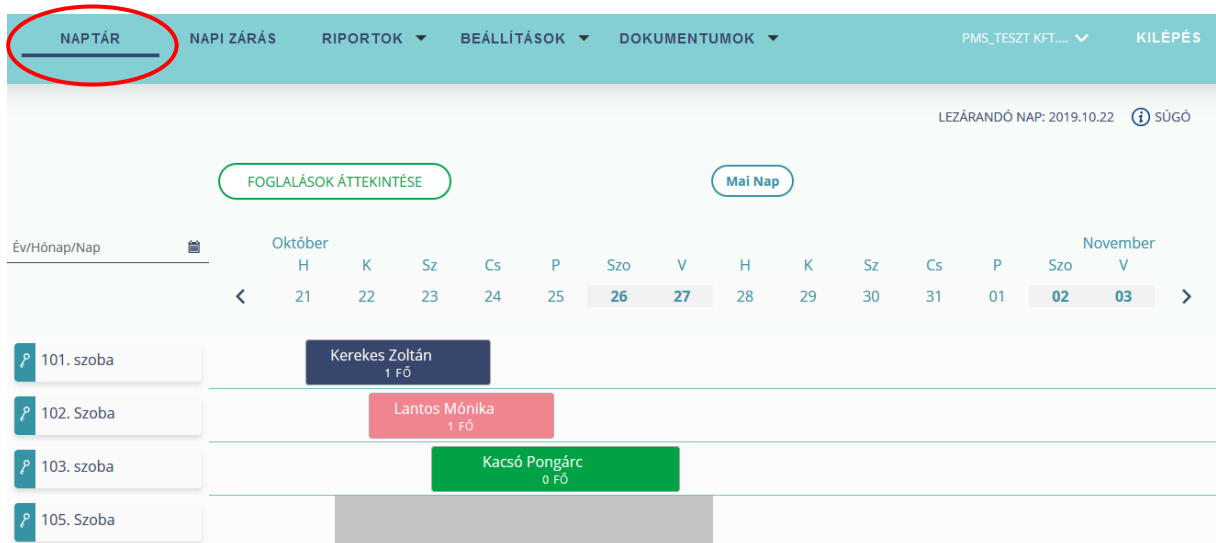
NAPTÁR NAPI ZÁRÁS RIPORTOK ▼ BEÁLLÍTÁSOK ▼ DOKUMENTUMOK ▼ PMS_TESZT KFT.... KILÉPÉS

LEZÁRANDÓ NAP: 2019.10.22 SÚGÓ

FOGLALÁSOK ÁTTEKINTÉSE

Mai Nap

Év/Hónap/Nap

Október

November

| H | K | Sz | Cs | P | Szo | V | H | K | Sz | Cs | P | Szo | V |
|---|---|---|---|---|---|---|---|---|---|---|---|---|---|
| 21 | 22 | 23 | 24 | 25 | 26 | 27 | 28 | 29 | 30 | 31 | 01 | 02 | 03 |

101. szoba
Kerekes Zoltán
1 FŐ

102. Szoba
Lantos Mónika
1 FŐ

103. szoba
Kacsó Pongárc
0 FŐ

105. Szoba